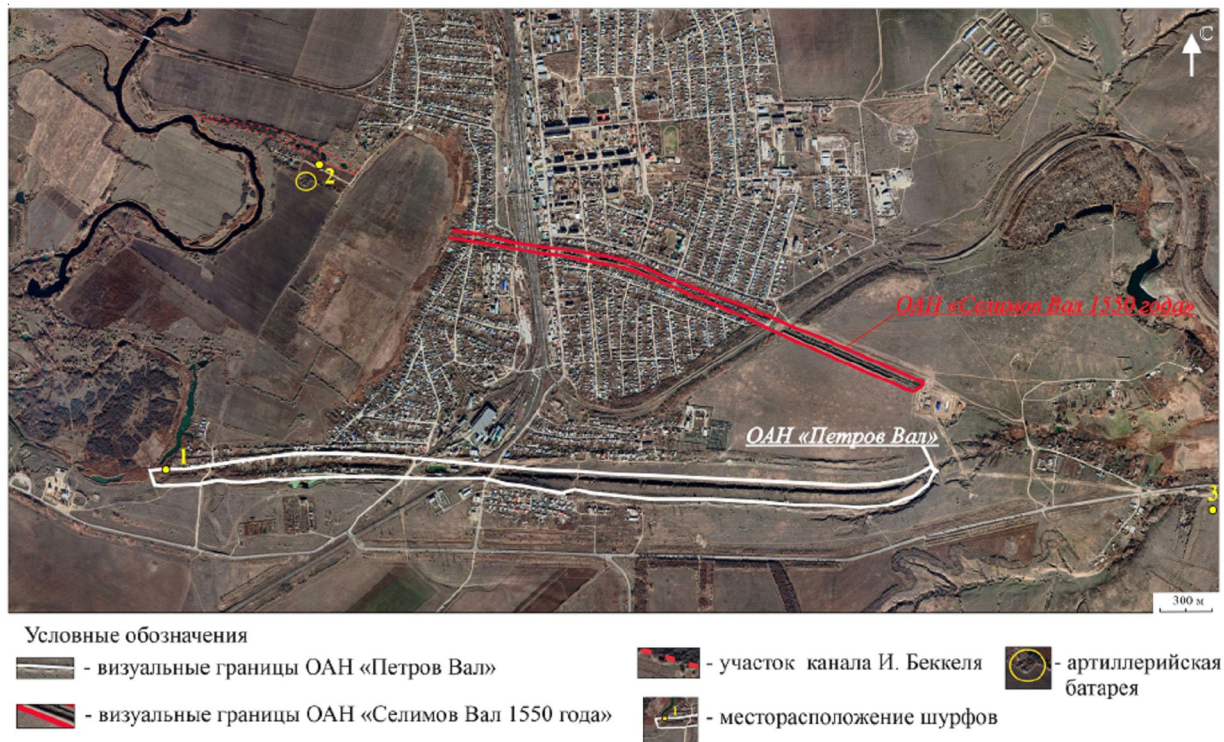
С

2

ОАН «Селимов Вал 1550 года»

1

ОАН «Петров Вал»

3

300 м

Условные обозначения

- визуальные границы ОАН «Петров Вал»

- визуальные границы ОАН «Селимов Вал 1550 года»

- участок канала И. Беккеля

1

- месторасположение шурфов

- артиллерийская батарея